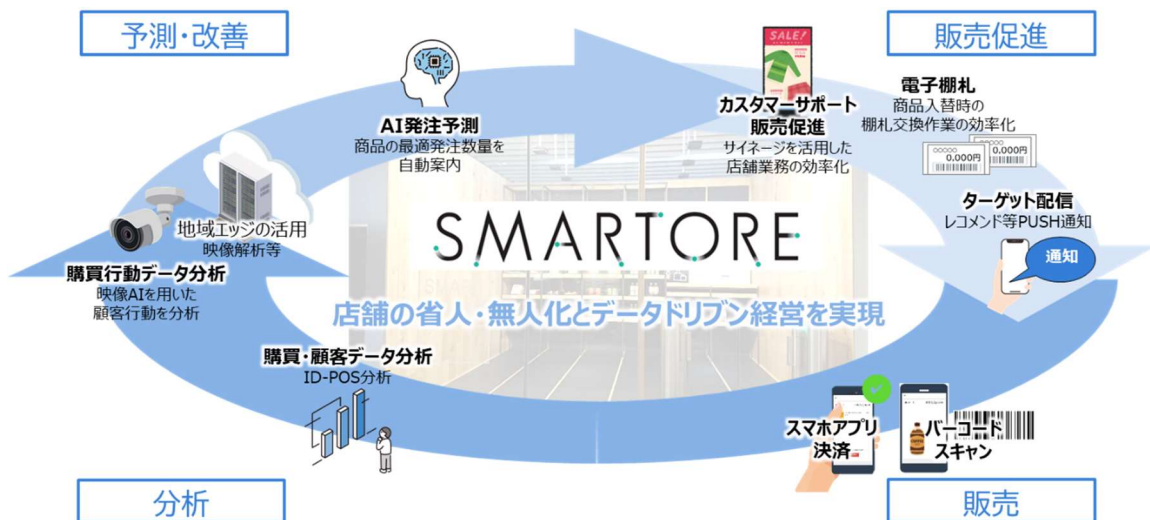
予測・改善

販売促進

AI発注予測
商品の最適発注数量を自動案内

SALE!

カスタマーサポート
販売促進
サイネージを活用した店舗業務の効率化

電子棚札
商品入替時の棚札交換作業の効率化

0,000円
0,000円

ターゲット配信
レコメンド等PUSH通知

通知

地域エッジの活用
映像解析等

購買行動データ分析
映像AIを用いた顧客行動を分析

SMARTORE

店舗の省人・無人化とデータドリブン経営を実現

購買・顧客データ分析
ID-POS分析

スマホアプリ
決済

バーコード
スキャン

分析

販売